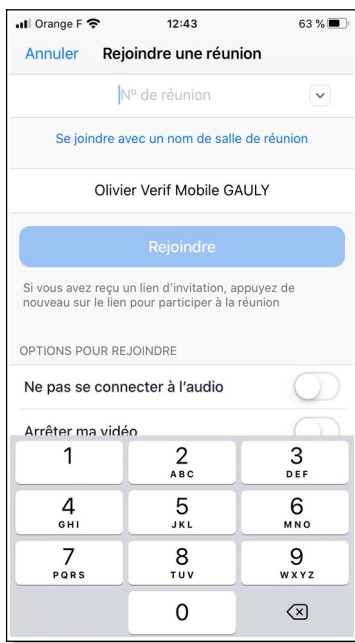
Orange F 12:43 63 %

Annuler Rejoindre une réunion

N° de réunion

Se joindre avec un nom de salle de réunion

Olivier Verif Mobile GAULY

Rejoindre

Si vous avez reçu un lien d'invitation, appuyez de nouveau sur le lien pour participer à la réunion

OPTIONS POUR REJOINDRE

Ne pas se connecter à l'audio

Arrêter ma vidéo

1
2 ABC
3 DEF
4 GHI
5 JKL
6 MNO
7 PQRS
8 TUV
9 WXYZ
0